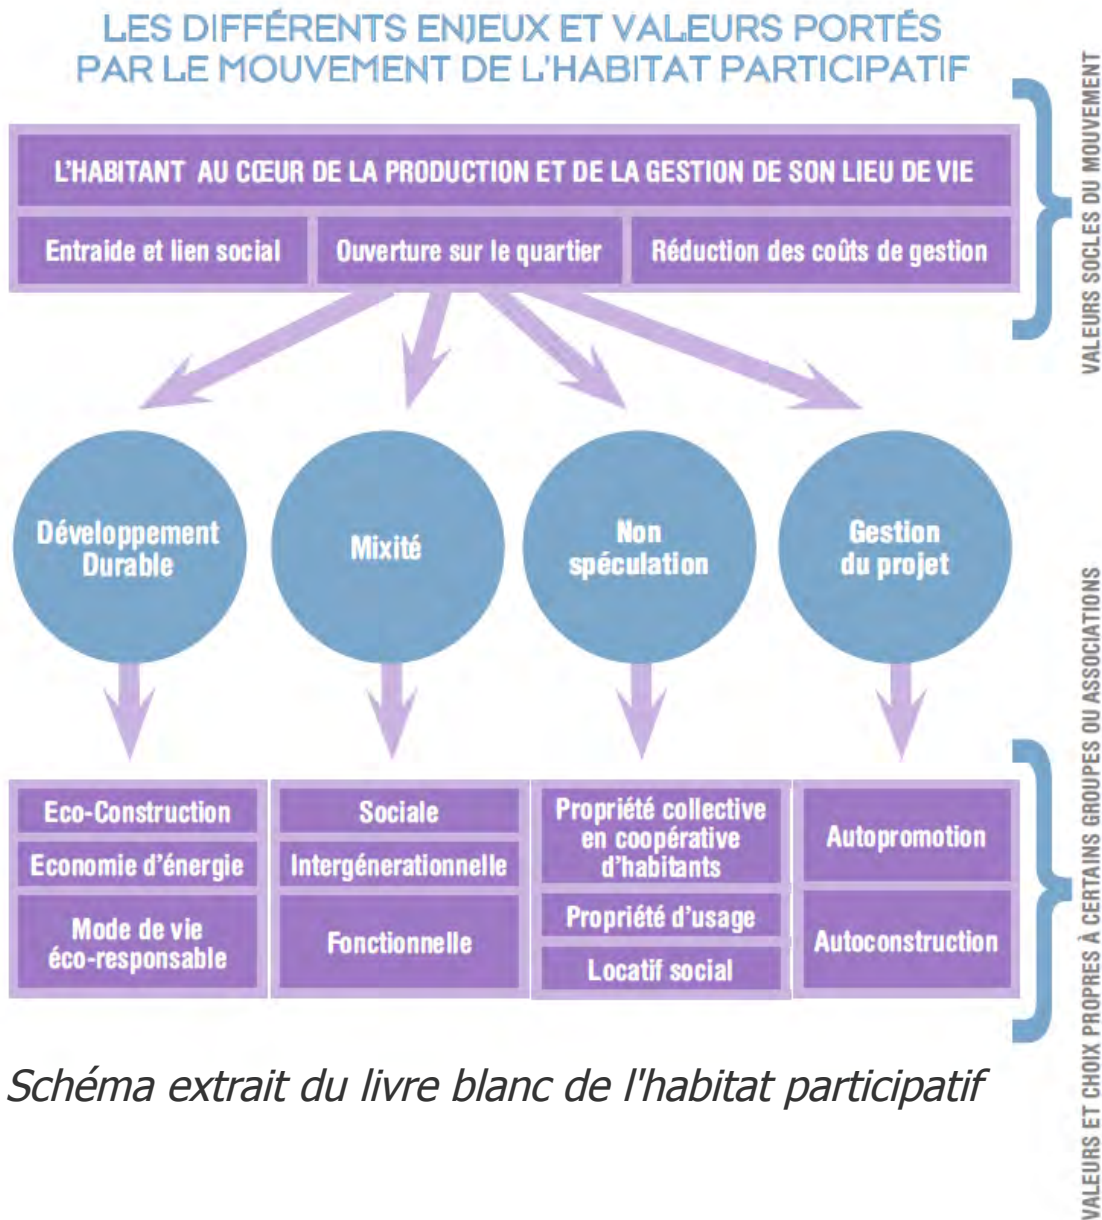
LES DIFFÉRENTS ENJEUX ET VALEURS PORTÉS PAR LE MOUVEMENT DE L'HABITAT PARTICIPATIF

L'HABITANT AU CŒUR DE LA PRODUCTION ET DE LA GESTION DE SON LIEU DE VIE

Entraide et lien social

Ouverture sur le quartier

Réduction des coûts de gestion

VALEURS SOCLES DU MOUVEMENT

Développement Durable

Mixité

Non spéculation

Gestion du projet

Eco-Construction

Economie d'énergie

Mode de vie éco-responsable

Sociale

Intergénerationnelle

Fonctionnelle

Propriété collective en coopérative d'habitants

Propriété d'usage

Locatif social

Autopromotion

Autoconstruction

VALEURS ET CHOIX PROPRES À CERTAINS GROUPES OU ASSOCIATIONS

Schéma extrait du livre blanc de l'habitat participatif